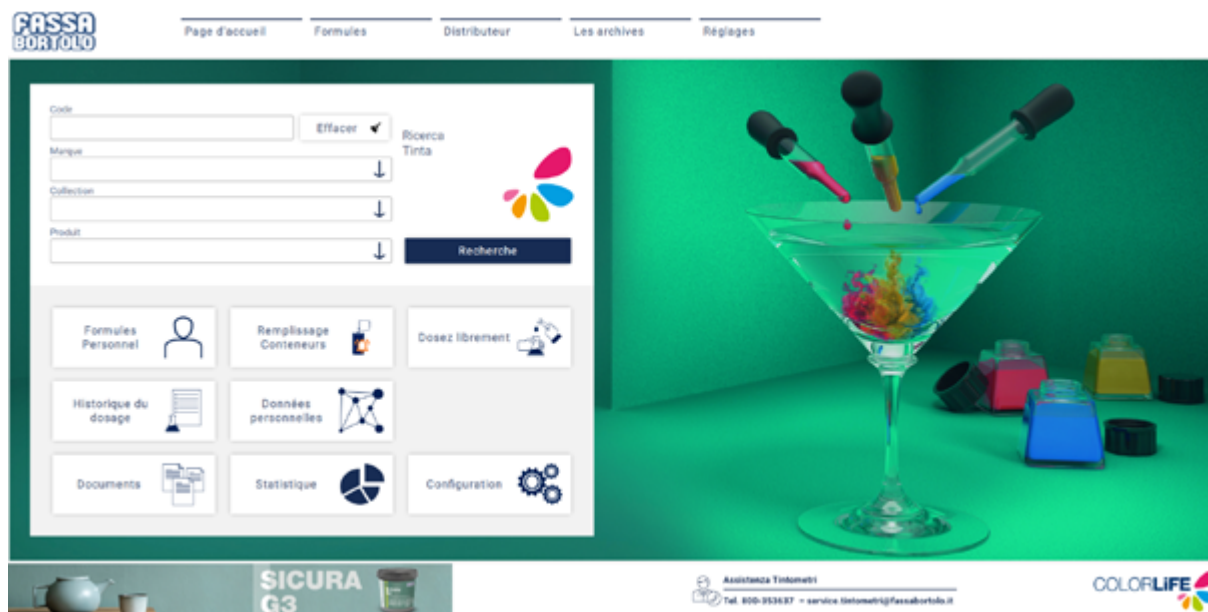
FASSA BORTOLO

Page d'accueil
Formules
Distributeur
Les archives
Réglages

Code
Effacer
Ricerca Tinta
Marque
Collection
Produit
Recherche

Formules Personnel
Remplissage Conteneurs
Dosez librement
Historique du dosage
Données personnelles
Documents
Statistique
Configuration

SICURA G3

Assistenza Tintometri
Tel. 800-353637 - service.tintometri@fassabortolo.it

COLORLIFE